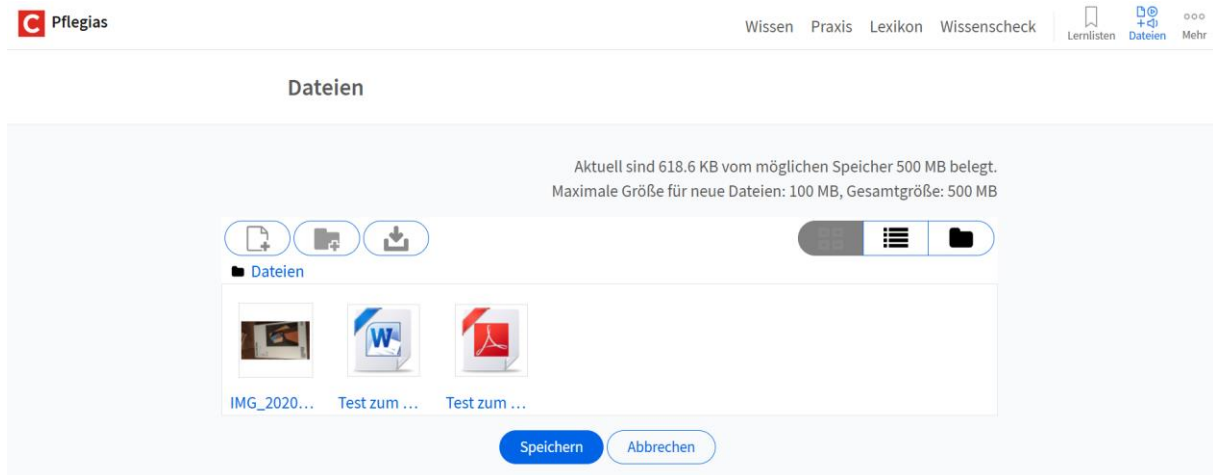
C Pflegias

Wissen Praxis Lexikon Wissenscheck Lernlisten Dateien Mehr

Dateien

Aktuell sind 618.6 KB vom möglichen Speicher 500 MB belegt.
Maximale Größe für neue Dateien: 100 MB, Gesamtgröße: 500 MB

Dateien

IMG_2020… Test zum … Test zum …

Speichern Abbrechen